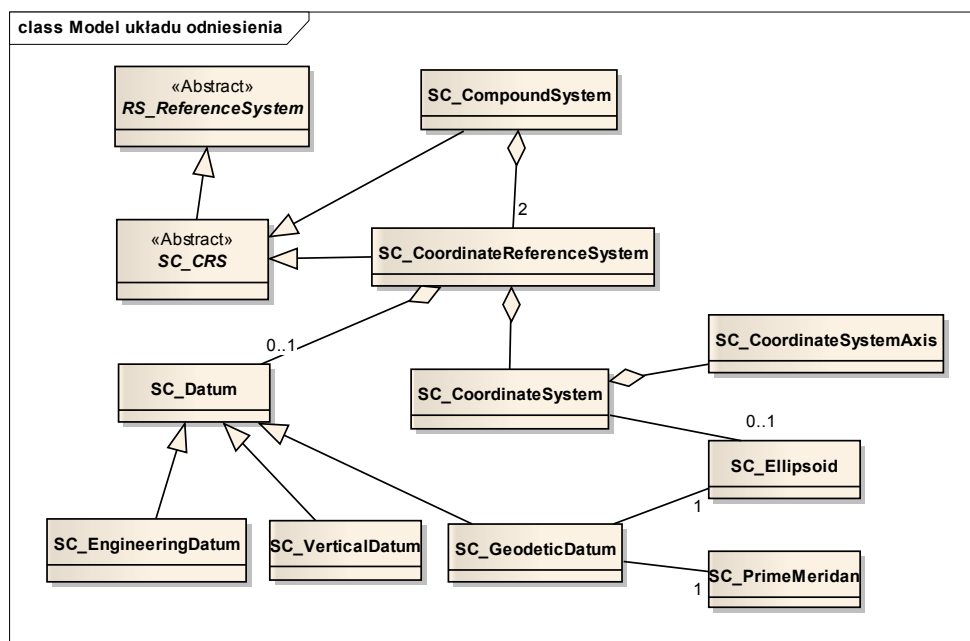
class Model układu odniesienia

«Abstract»
RS_ReferenceSystem

SC_CompoundSystem

«Abstract»
SC_CRS

2

SC_CoordinateReferenceSystem

0..1

SC_CoordinateSystemAxis

SC_Datum

SC_CoordinateSystem

0..1

SC_Ellipsoid

1

SC_EngineeringDatum

SC_VerticalDatum

SC_GeodeticDatum

SC_PrimeMeridan

1